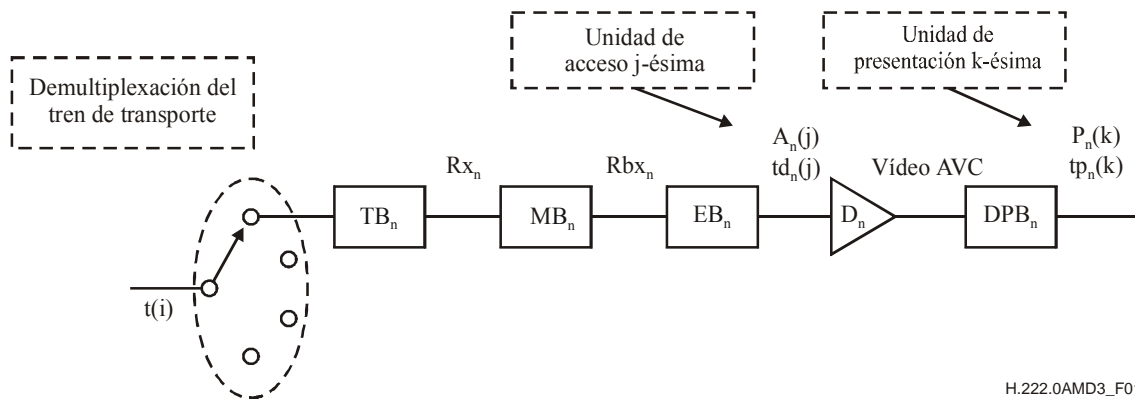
Unidad de acceso j-ésima

Unidad de presentación k-ésima

Demultiplexación del tren de transporte

$Rx_n$

$Rbx_n$

$A_n(j)$
$td_n(j)$

Vídeo AVC

$P_n(k)$
$tp_n(k)$

$TB_n$

$MB_n$

$EB_n$

$D_n$

$DPB_n$

t(i)

H.222.0AMD3_F0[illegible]